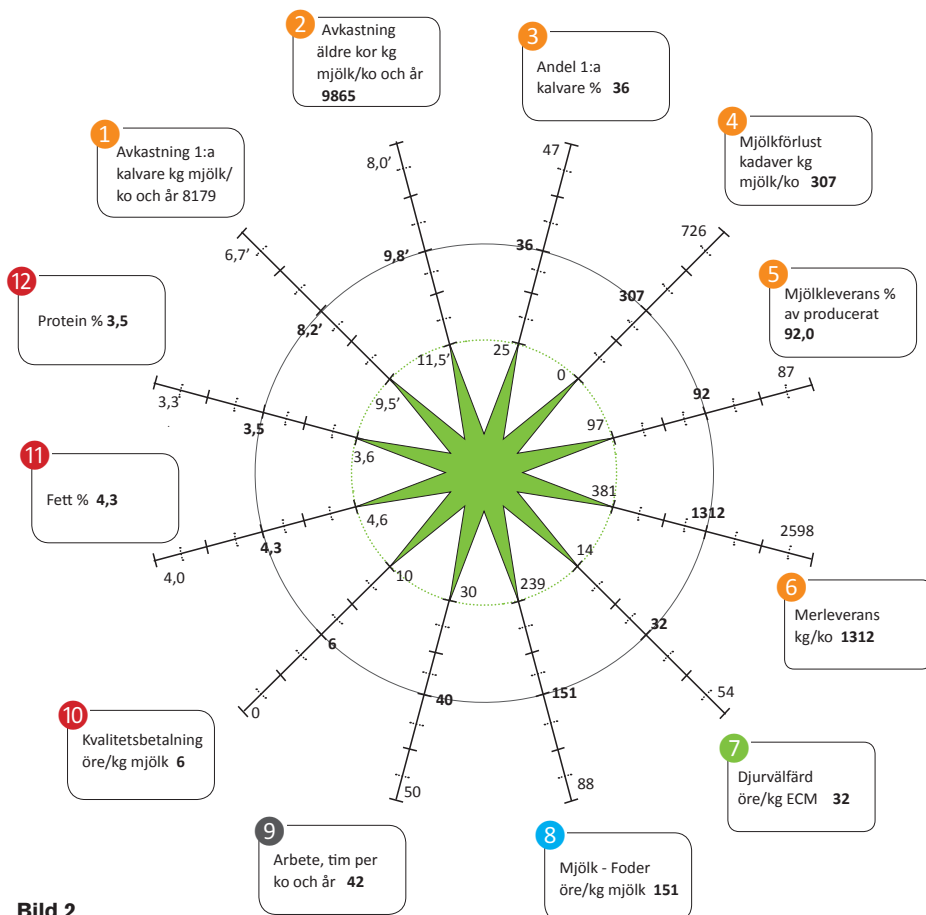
2 Avkastning äldre kor kg mjölk/ko och år **9865**

3 Andel 1:a kalvare % **36**

1 Avkastning 1:a kalvare kg mjölk/ ko och år 8179

4 Mjölkförlust kadaver kg mjölk/ko **307**

12 Protein % **3,5**

5 Mjölkleverans % av producerat **92,0**

11 Fett % **4,3**

6 Merleverans kg/ko **1312**

10 Kvalitetsbetalning öre/kg mjölk **6**

7 Djurvälfärd öre/kg ECM **32**

9 Arbete, tim per ko och år **42**

8 Mjölk - Foder öre/kg mjölk **151**

8,0'
**9,8'**
11,5'
47
**36**
25
726
**307**
0
6,7'
**8,2'**
9,5'
87
**92**
97
3,3'
**3,5**
3,6
381
**1312**
2598
4,6
**4,3**
4,0
14
**32**
54
10
**6**
0
30
**40**
50
239
**151**
88

**Bild 2**